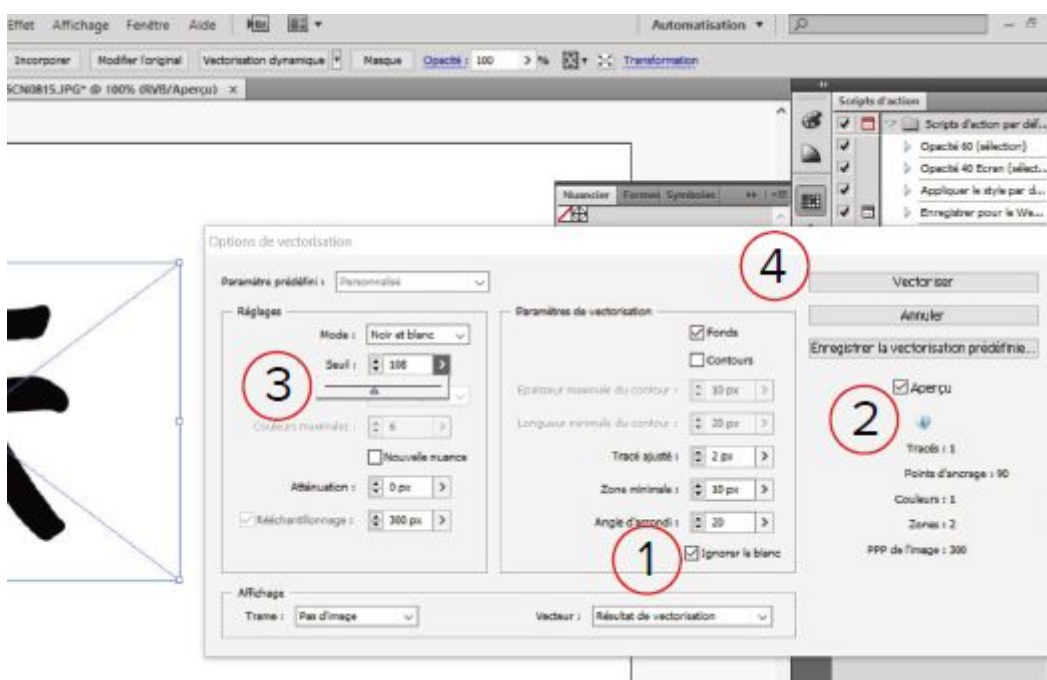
Effet Affichage Fenêtre Aide

Automatisation

Incorporer Modifier l'original Vectorisation dynamique Masque Opacité : 100 % Transformation

SCN0815.JPG* @ 100% (RVB/Aperçu) ×

Scripts d'action

Scripts d'action par déf...

Opacité 60 (sélection)

Opacité 40 Ecran (sélect...

Appliquer le style par d...

Enregistrer pour le We...

Nuancier Formes Symboles

Options de vectorisation

Paramètre prédéfini : Personnalisé

Réglages

Mode : Noir et blanc

Seuil : 108

Couleurs maximales : 6

Nouvelle nuance

Atténuation : 0 px

Rééchantillonnage : 300 px

Paramètres de vectorisation

Fonds

Contours

Epaisseur maximale du contour : 10 px

Longueur minimale du contour : 20 px

Tracé ajusté : 2 px

Zone minimale : 10 px

Angle d'arrondi : 20

Ignorer le blanc

Affichage

Trame : Pas d'image

Vecteur : Résultat de vectorisation

Vectoriser

Annuler

Enregistrer la vectorisation prédéfinie...

Aperçu

Tracés : 1

Points d'ancrage : 90

Couleurs : 1

Zones : 2

PPP de l'image : 300

1

2

3

4